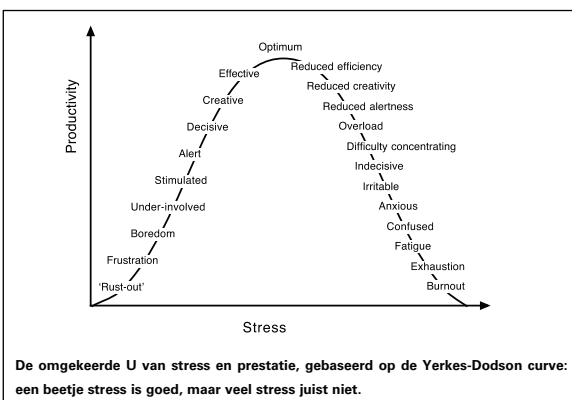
Productivity

Optimum
Effective
Creative
Decisive
Alert
Stimulated
Under-involved
Boredom
Frustration
'Rust-out'

Reduced efficiency
Reduced creativity
Reduced alertness
Overload
Difficulty concentrating
Indecisive
Irritable
Anxious
Confused
Fatigue
Exhaustion
Burnout

Stress

De omgekeerde U van stress en prestatie, gebaseerd op de Yerkes-Dodson curve: een beetje stress is goed, maar veel stress juist niet.